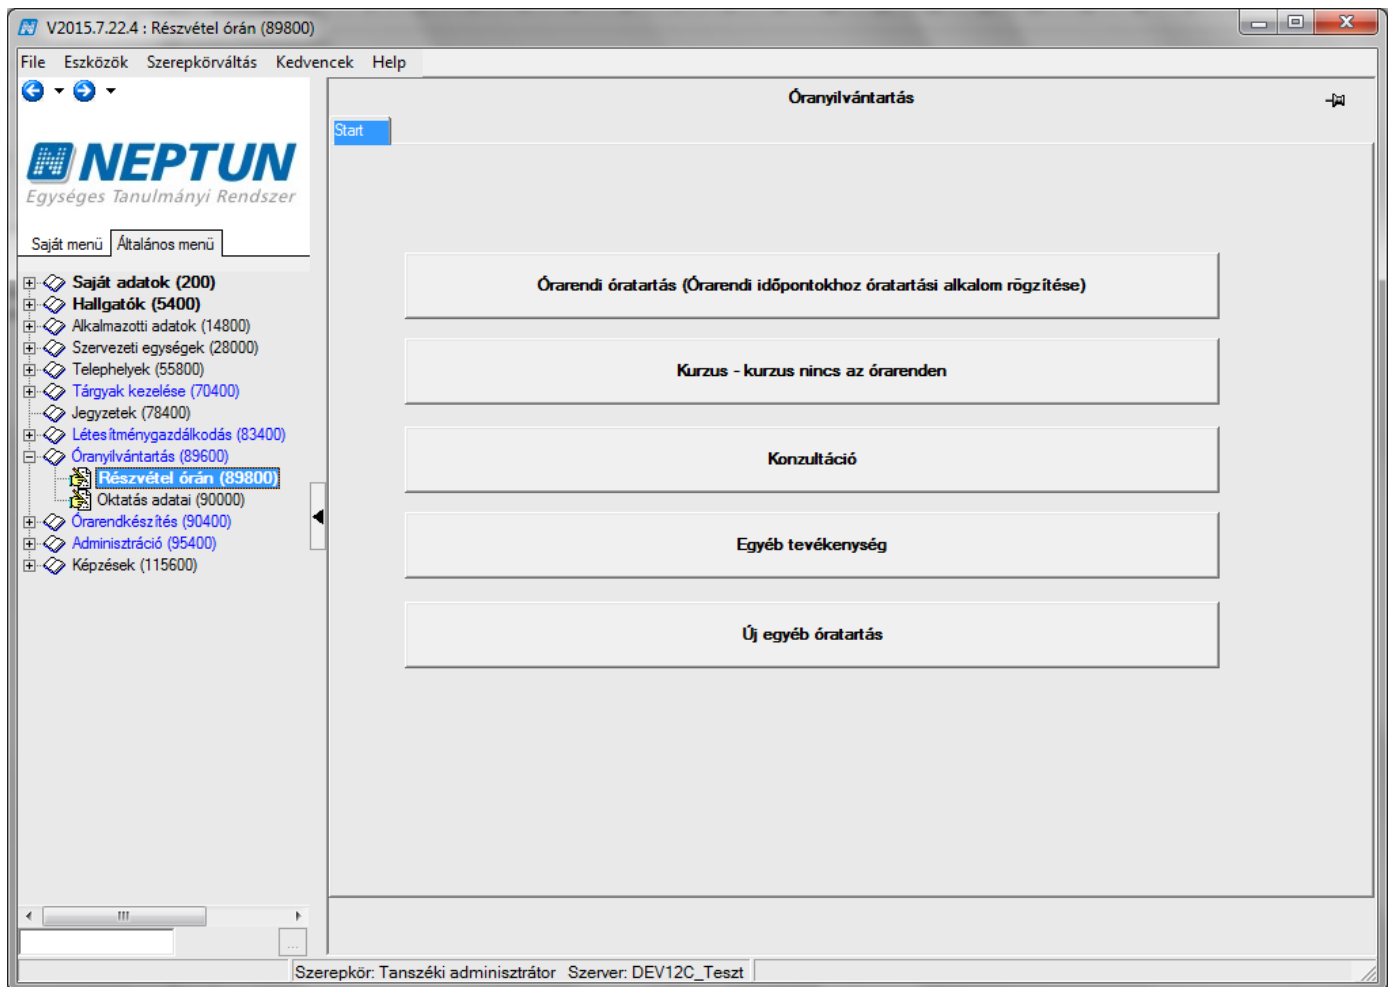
V2015.7.22.4 : Részvétel órán (89800)

File Eszközök Szerepkörváltás Kedvencek Help

NEPTUN
Egységes Tanulmányi Rendszer

Saját menü Általános menü

Saját adatok (200)
Hallgatók (5400)
Alkalmazotti adatok (14800)
Szervezeti egységek (28000)
Telephelyek (55800)
Tárgyak kezelése (70400)
Jegyzetek (78400)
Létesítménygazdálkodás (83400)
Óranyilvántartás (89600)
Részvétel órán (89800)
Oktatás adatai (90000)
Órarendkészítés (90400)
Adminisztráció (95400)
Képzések (115600)

Óranyilvántartás

Start

Órarendi óratartás (Órarendi időpontokhoz óratartási alkalom rögzítése)

Kurzus - kurzus nincs az órarenden

Konzultáció

Egyéb tevékenység

Új egyéb óratartás

...

Szerepkör: Tanszéki adminisztrátor Szerver: DEV12C_Teszt